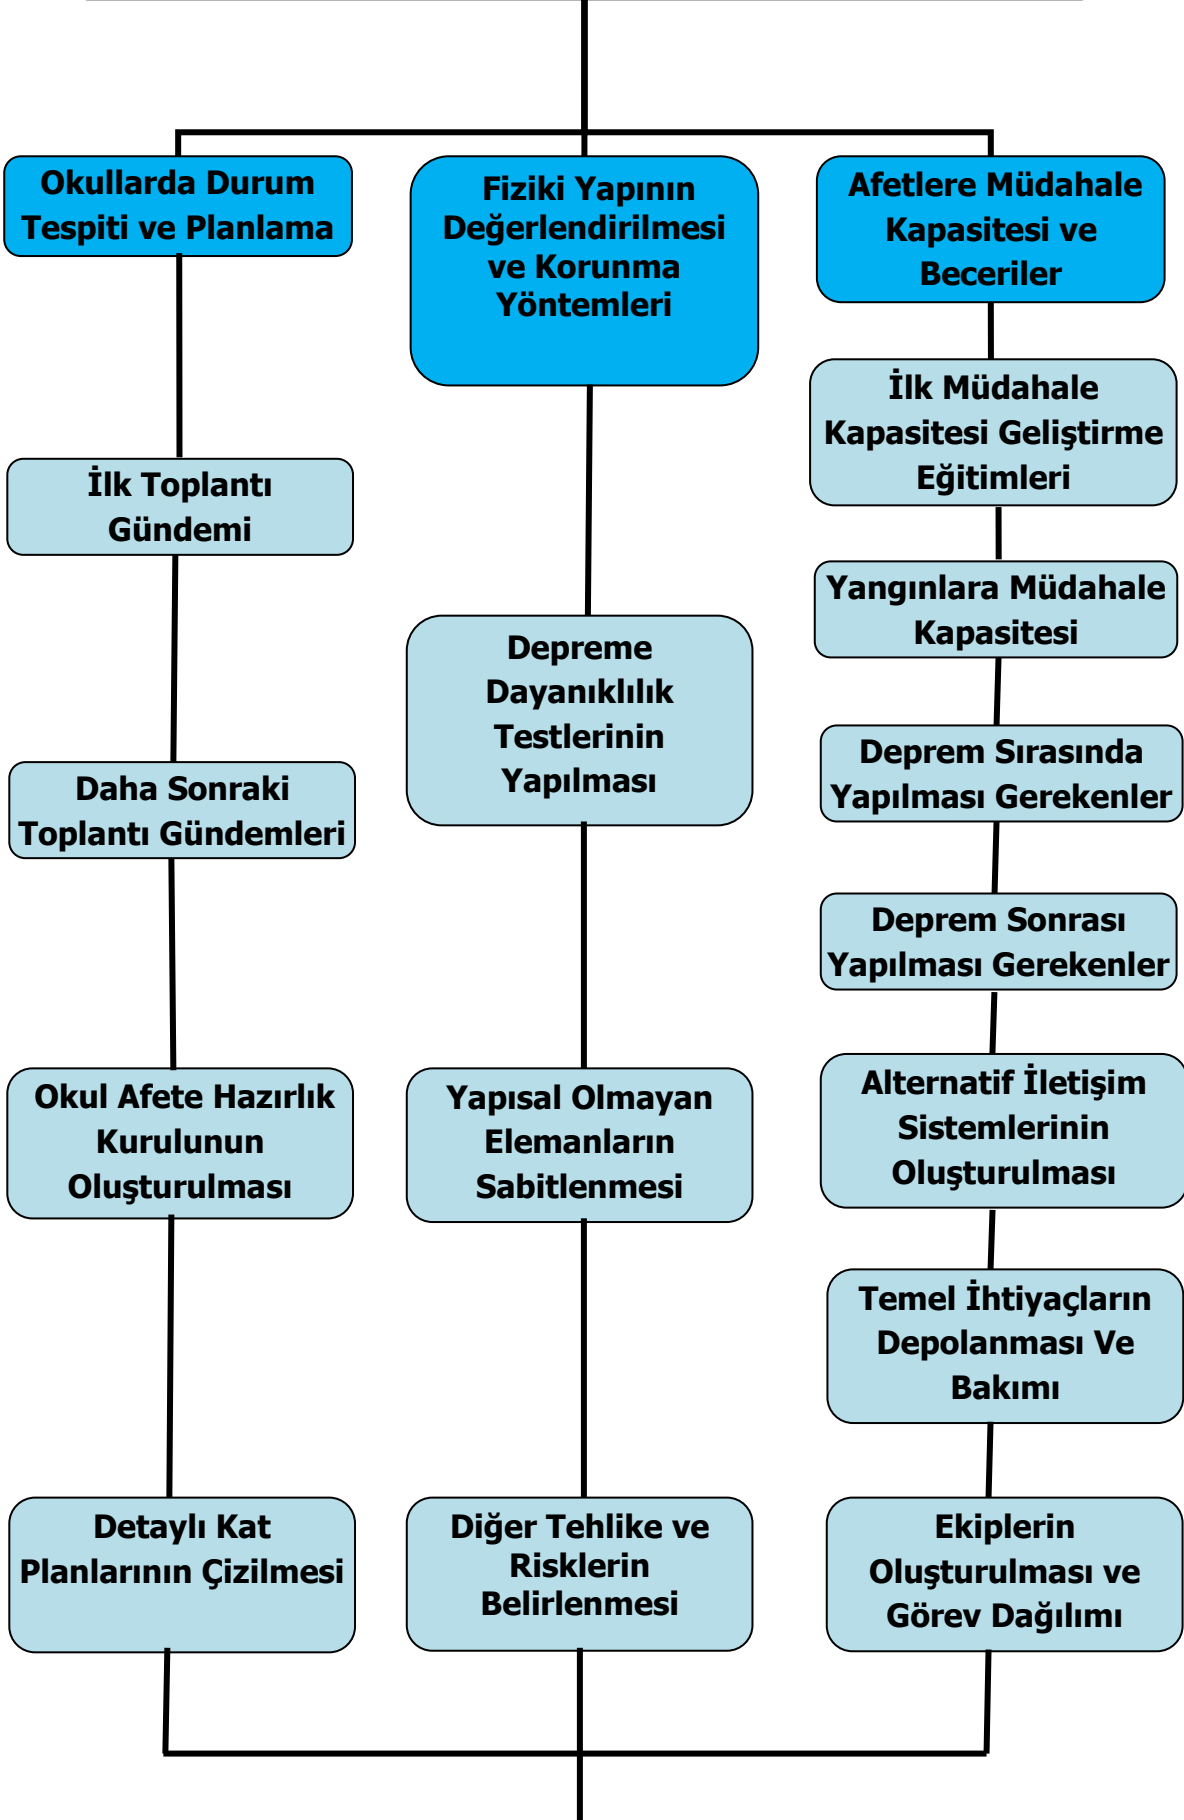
Okullarda Durum Tespiti ve Planlama

İlk Toplantı Gündemi

Daha Sonraki Toplantı Gündemleri

Okul Afete Hazırlık Kurulunun Oluşturulması

Detaylı Kat Planlarının Çizilmesi

Fiziki Yapının Değerlendirilmesi ve Korunma Yöntemleri

Depreme Dayanıklılık Testlerinin Yapılması

Yapısal Olmayan Elemanların Sabitlenmesi

Diğer Tehlike ve Risklerin Belirlenmesi

Afetlere Müdahale Kapasitesi ve Beceriler

İlk Müdahale Kapasitesi Geliştirme Eğitimleri

Yangınlara Müdahale Kapasitesi

Deprem Sırasında Yapılması Gerekenler

Deprem Sonrası Yapılması Gerekenler

Alternatif İletişim Sistemlerinin Oluşturulması

Temel İhtiyaçların Depolanması Ve Bakımı

Ekiplerin Oluşturulması ve Görev Dağılımı